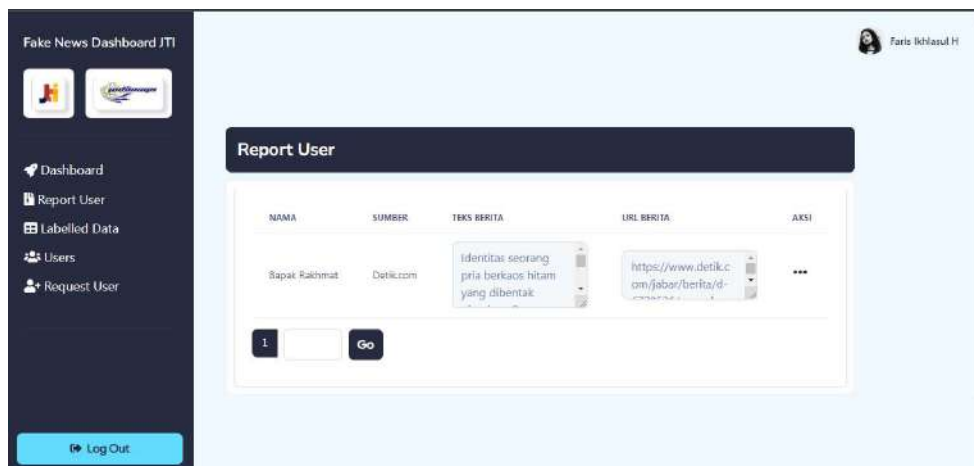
Fake News Dashboard JTI

Dashboard
Report User
Labelled Data
Users
Request User

Log Out

Faris Ikhlasul H

Report User

| NAMA | SUMBER | TEKS BERITA | URL BERITA | AKSI |
|---|---|---|---|---|
| Bapak Rakhmat | Detik.com | Identitas seorang pria berkaos hitam yang dibentak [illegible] | https://www.detik.com/jabar/berita/d-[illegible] | ••• |

1 Go